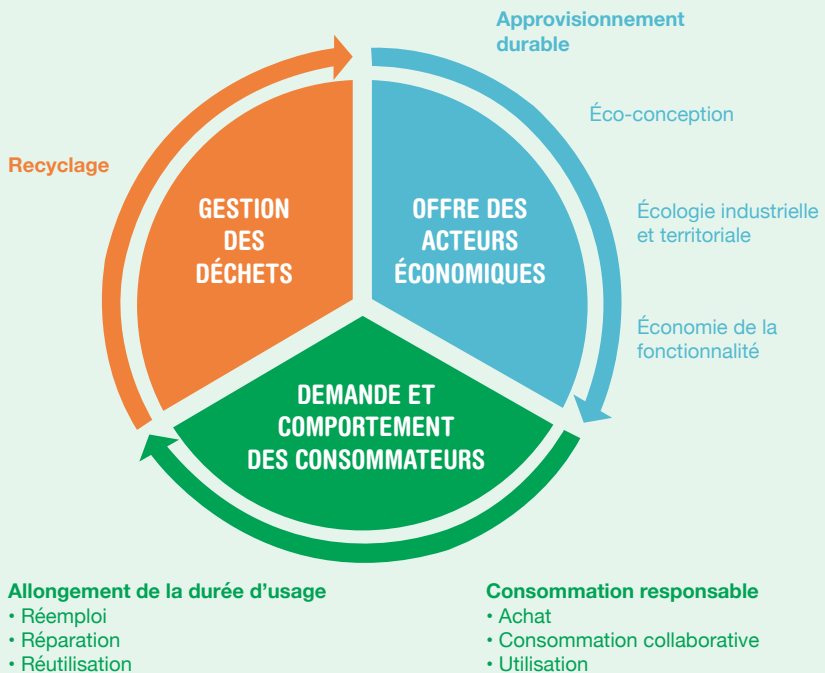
Approvisionnement durable

Éco-conception

Écologie industrielle et territoriale

Économie de la fonctionnalité

Recyclage

GESTION DES DÉCHETS

OFFRE DES ACTEURS ÉCONOMIQUES

DEMANDE ET COMPORTEMENT DES CONSOMMATEURS

Allongement de la durée d'usage
• Réemploi
• Réparation
• Réutilisation

Consommation responsable
• Achat
• Consommation collaborative
• Utilisation